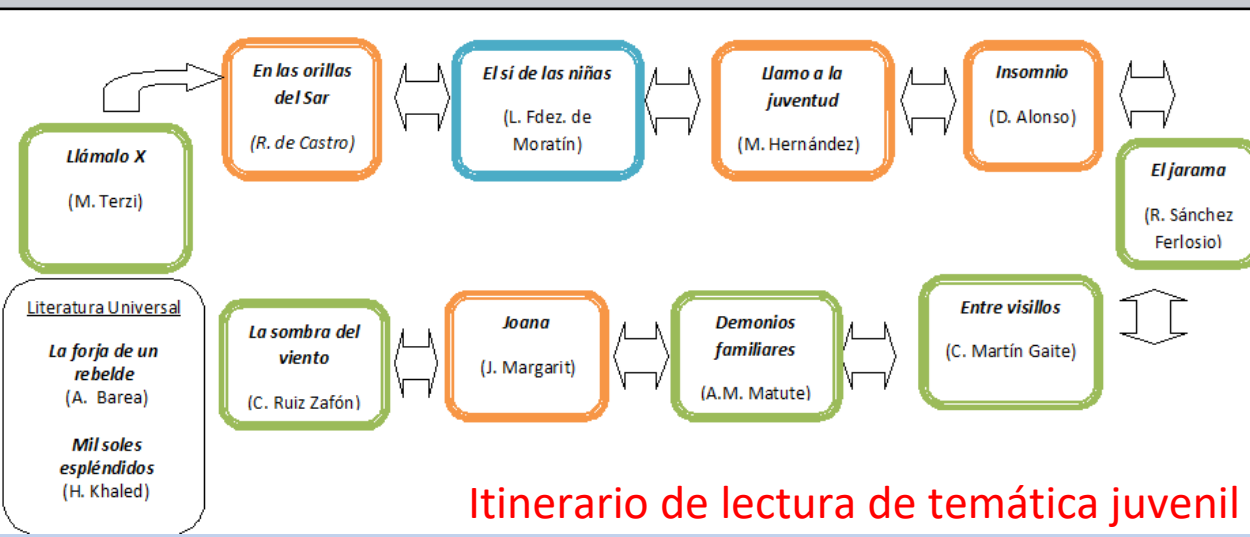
En las orillas del Sar

(R. de Castro)

El sí de las niñas

(L. Fdez. de Moratín)

Llamo a la juventud

(M. Hernández)

Insomnio

(D. Alonso)

Llámalo X

(M. Terzi)

El jarama

(R. Sánchez Ferlosio)

Literatura Universal

La forja de un rebelde
(A. Barea)

Mil soles espléndidos
(H. Khaled)

La sombra del viento

(C. Ruiz Zafón)

Joana

(J. Margarit)

Demonios familiares

(A.M. Matute)

Entre visillos

(C. Martín Gaite)

Itinerario de lectura de temática juvenil